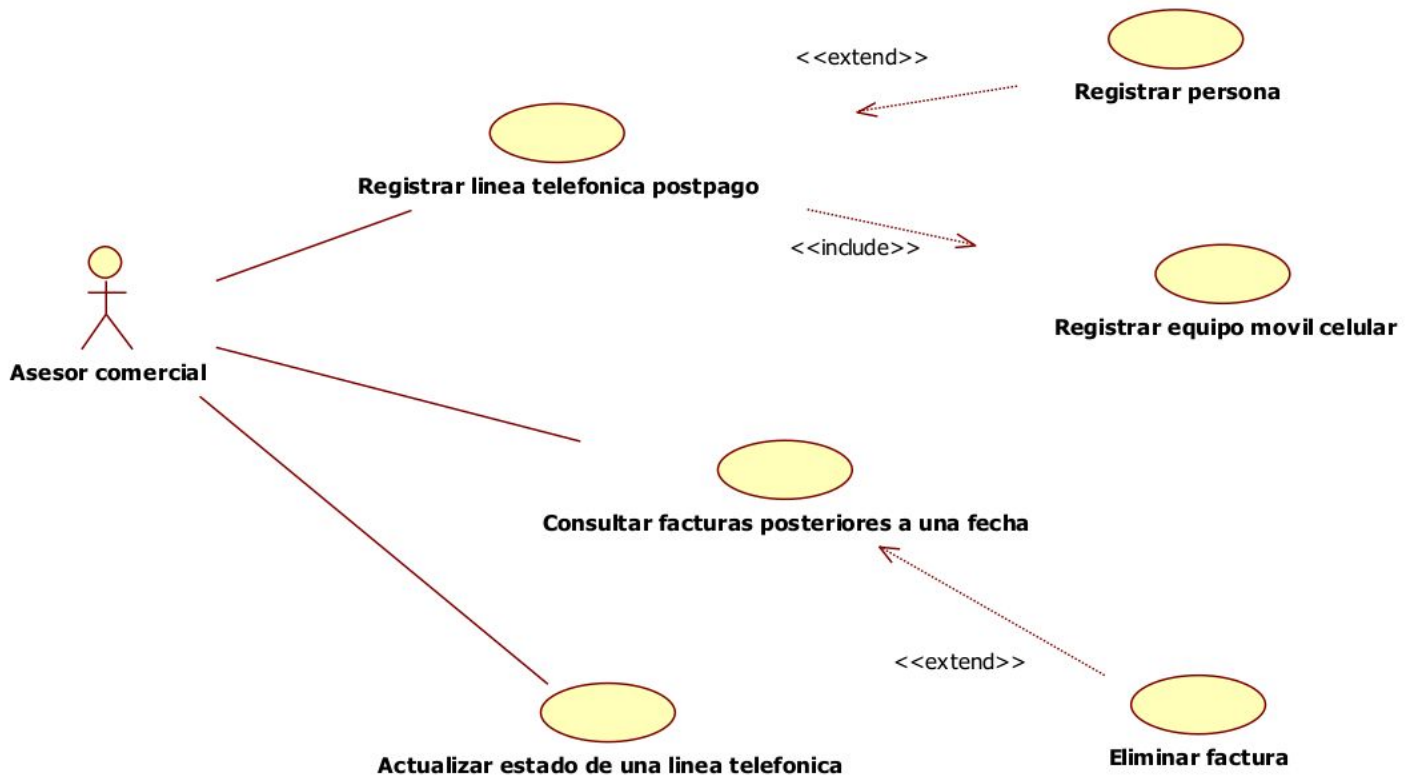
<<extend>>

Registrar persona

Registrar linea telefonica postpago

<<include>>

Registrar equipo movil celular

Asesor comercial

Consultar facturas posteriores a una fecha

<<extend>>

Actualizar estado de una linea telefonica

Eliminar factura